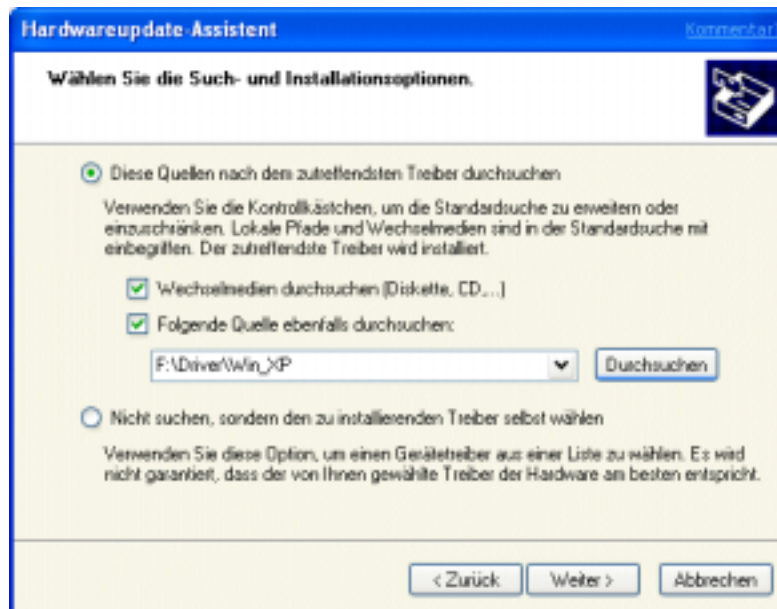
Hardwareupdate-Assistent

Kommentar

Wählen Sie die Such- und Installationsoptionen.

Diese Quellen nach dem zutreffendsten Treiber durchsuchen

Verwenden Sie die Kontrollkästchen, um die Standardsuche zu erweitern oder einzuschränken. Lokale Pfade und Wechselmedien sind in der Standardsuche mit einbegriffen. Der zutreffendste Treiber wird installiert.

Wechselmedien durchsuchen (Diskette, CD,...)

Folgende Quelle ebenfalls durchsuchen:

F:\Driver\Win_XP

Durchsuchen

Nicht suchen, sondern den zu installierenden Treiber selbst wählen

Verwenden Sie diese Option, um einen Gerätetreiber aus einer Liste zu wählen. Es wird nicht garantiert, dass der von Ihnen gewählte Treiber der Hardware am besten entspricht.

< Zurück

Weiter >

Abbrechen